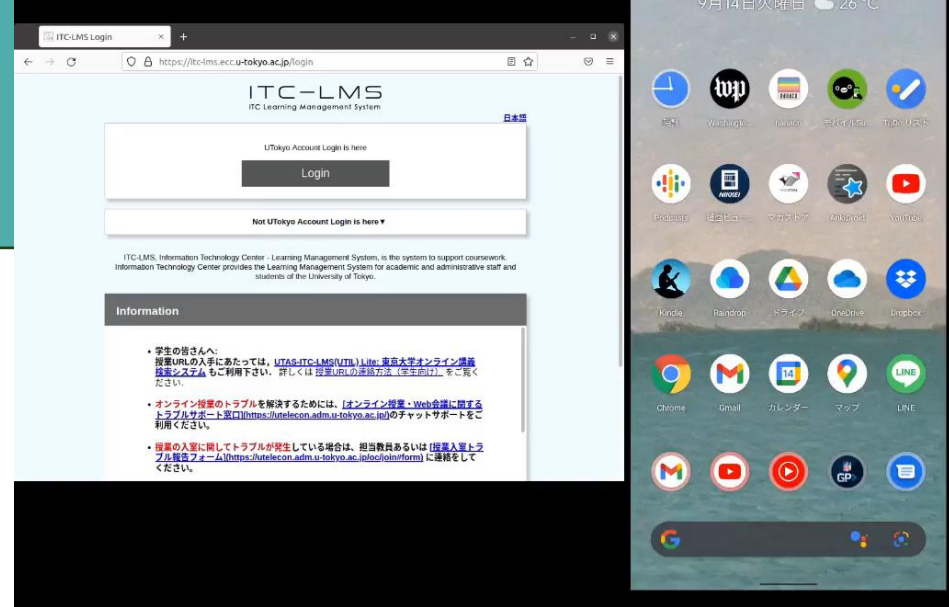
ITC-LMS Login

https://itc-lms.ecc.u-tokyo.ac.jp/login

ITC-LMS
ITC Learning Management System

日本語

UTokyo Account Login is here

Login

Not UTokyo Account Login is here▼

ITC-LMS, Information Technology Center - Learning Management System, is the system to support coursework. Information Technology Center provides the Learning Management System for academic and administrative staff and students of the University of Tokyo.

Information

• 学生の皆さんへ:
授業URLの入手にあたっては、UTAS-ITC-LMS(UTIL) Lite: 東京大学オンライン講義検索システム もご利用下さい。詳しくは 授業URLの連絡方法（学生向け） をご覧ください。

• オンライン授業のトラブルを解決するためには、[オンライン授業・Web会議に関するトラブルサポート窓口](https://utelecon.adm.u-tokyo.ac.jp/)のチャットサポートをご利用ください。

• 授業の入室に関してトラブルが発生している場合は、担当教員あるいは [授業入室トラブル報告フォーム](https://utelecon.adm.u-tokyo.ac.jp/oc/join/#form) に連絡をしてください。

9月14日火曜日 26 °C

時計
Washingto...
Fenrir
モバイルSu...
To Do リスト
Podcasts
日経ニュー...
マネフォ
Ankidroid
YouTube
Kindle
Raindrop
ドライブ
OneDrive
Dropbox
Chrome
Gmail
カレンダー
マップ
LINE